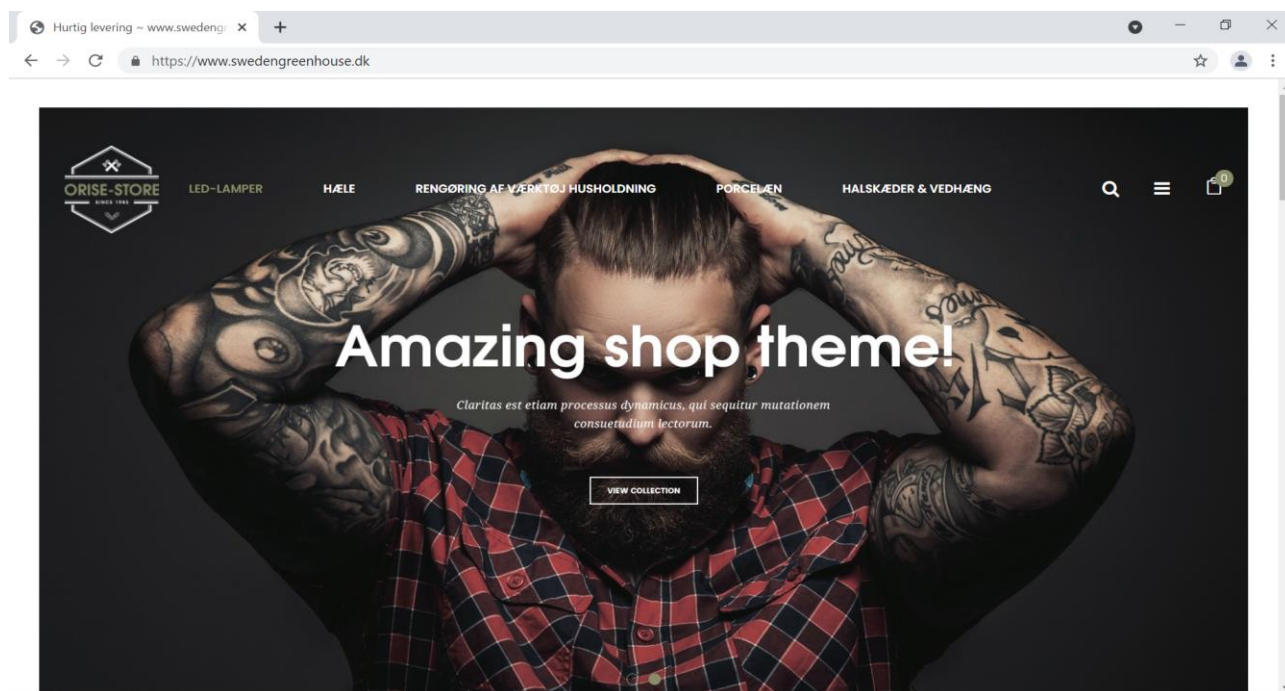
Hurtig levering ~ www.swedeng ×
+
https://www.swedengreenhouse.dk

ORISE-STORE
SINCE 1982

LED-LAMPER
HÆLE
RENGØRING AF VÆRKTØJ HUSHOLDNING
PORCELÆN
HALSKÆDER & VEDHÆNG

0

Amazing shop theme!

Claritas est etiam processus dynamicus, qui sequitur mutationem consuetudium lectorum.

VIEW COLLECTION